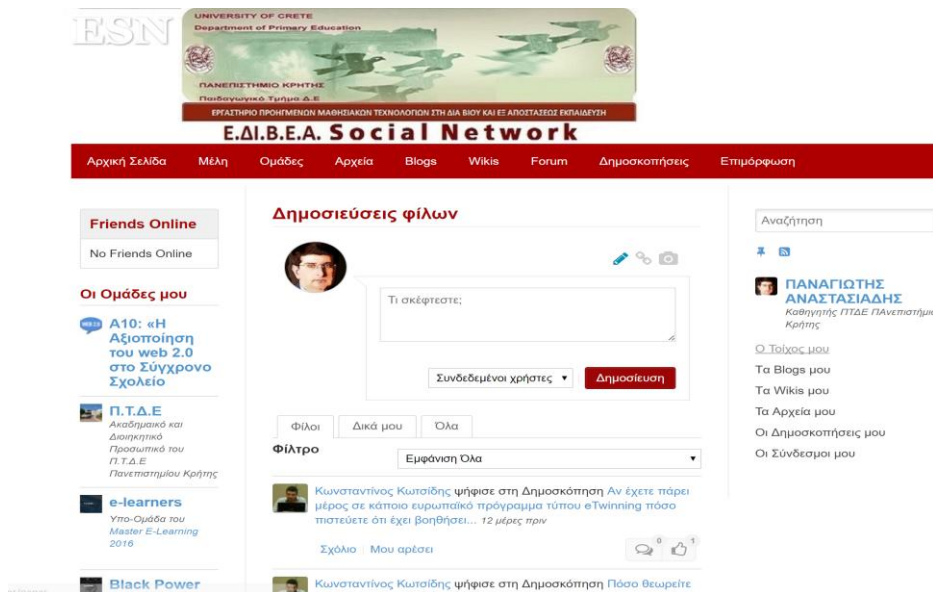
ESN

UNIVERSITY OF CRETE
Department of Primary Education

ΠΑΝΕΠΙΣΤΗΜΙΟ ΚΡΗΤΗΣ
Παιδαγωγικό Τμήμα Δ.Ε
ΕΡΓΑΣΤΗΡΙΟ ΠΡΟΗΓΜΕΝΩΝ ΜΑΘΗΣΙΑΚΩΝ ΤΕΧΝΟΛΟΓΙΩΝ ΣΤΗ ΔΙΑ ΒΙΟΥ ΚΑΙ ΕΞ ΑΠΟΣΤΑΣΕΩΣ ΕΚΠΑΙΔΕΥΣΗ

Ε.ΔΙ.Β.Ε.Α. Social Network

Αρχική Σελίδα Μέλη Ομάδες Αρχεία Blogs Wikis Forum Δημοσκοπήσεις Επιμόρφωση

Friends Online
No Friends Online

Οι Ομάδες μου

A10: «Η Αξιοποίηση του web 2.0 στο Σύγχρονο Σχολείο

Π.Τ.Δ.Ε
Ακαδημαϊκό και Διοικητικό Προσωπικό του Π.Τ.Δ.Ε Πανεπιστημίου Κρήτης

e-learners
Υπο-Ομάδα του Master E-Learning 2016

Black Power

Δημοσιεύσεις φίλων

Τι σκέφτεστε;

Συνδεδεμένοι χρήστες ▾ Δημοσίευση

Φίλοι Δικά μου Όλα

Φίλτρο
Εμφάνιση Όλα

Κωνσταντίνος Κωτσίδης ψήφισε στη Δημοσκόπηση Αν έχετε πάρει μέρος σε κάποιο ευρωπαϊκό πρόγραμμα τύπου eTwinning πόσο πιστεύετε ότι έχει βοηθήσει... 12 μέρες πριν

Σχόλιο Μου αρέσει 0 1

Κωνσταντίνος Κωτσίδης ψήφισε στη Δημοσκόπηση Πόσο θεωρείτε

Αναζήτηση

ΠΑΝΑΓΙΩΤΗΣ ΑΝΑΣΤΑΣΙΑΔΗΣ
Καθηγητής ΠΤΔΕ ΠΑνεπιστήμιο Κρήτης

Ο Τοίχος μου
Τα Blogs μου
Τα Wikis μου
Τα Αρχεία μου
Οι Δημοσκοπήσεις μου
Οι Σύνδεσμοι μου